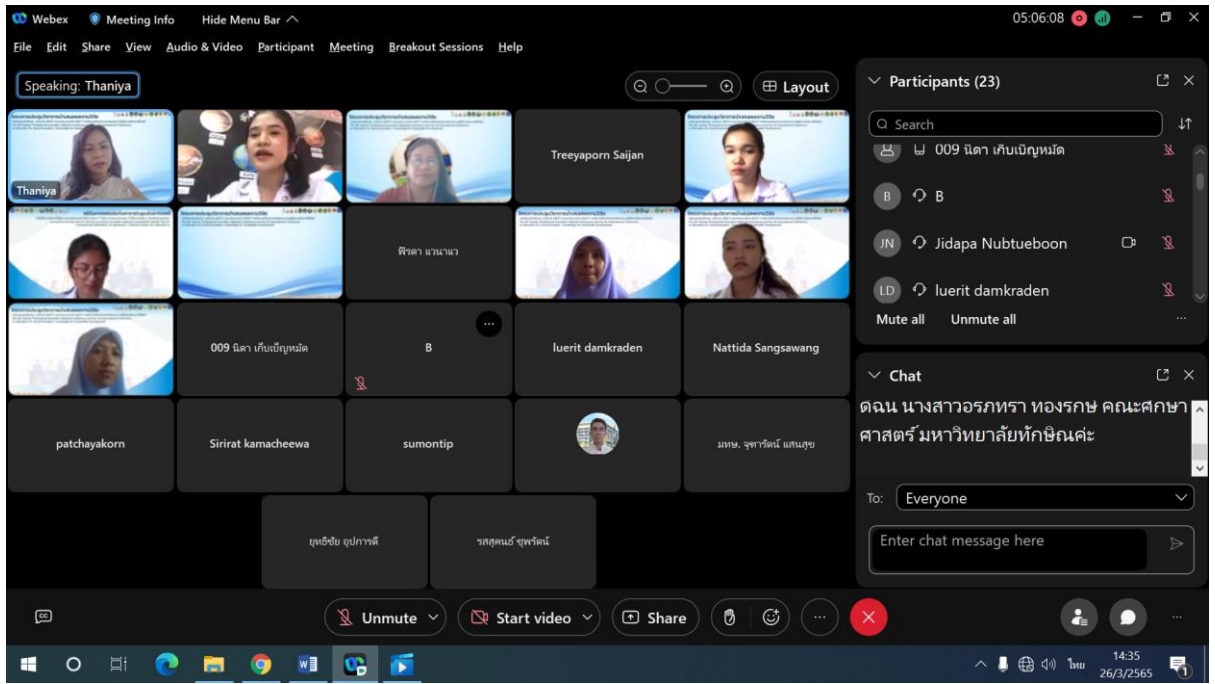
Webex  Meeting Info  Hide Menu Bar

05:06:08

File  Edit  Share  View  Audio & Video  Participant  Meeting  Breakout Sessions  Help

Speaking: Thaniya

Layout

Thaniya

Treeyaporn Saijan

ฟิรดา แวนาแว

009 นิดา เก็บเบ็ญหมัด

B

luerit damkraden

Nattida Sangsawang

patchayakorn

Sirirat kamacheewa

sumontip

มทษ. จุฑารัตน์ แสนสุข

ยุทธิชัย อุปการดี

รสสุคนธ์ ซุพรัตน์

Participants (23)

Search

009 นิดา เก็บเบ็ญหมัด

B

Jidapa Nubtueboon

luerit damkraden

Mute all  Unmute all

Chat

ดฉน นางสาวอรภทรา ทองรกษ คณะศึกษาศาสตร์ มหาวิทยาลัยทักษิณค่ะ

To: Everyone

Enter chat message here

Unmute  Start video  Share

ไทย  14:35  26/3/2565